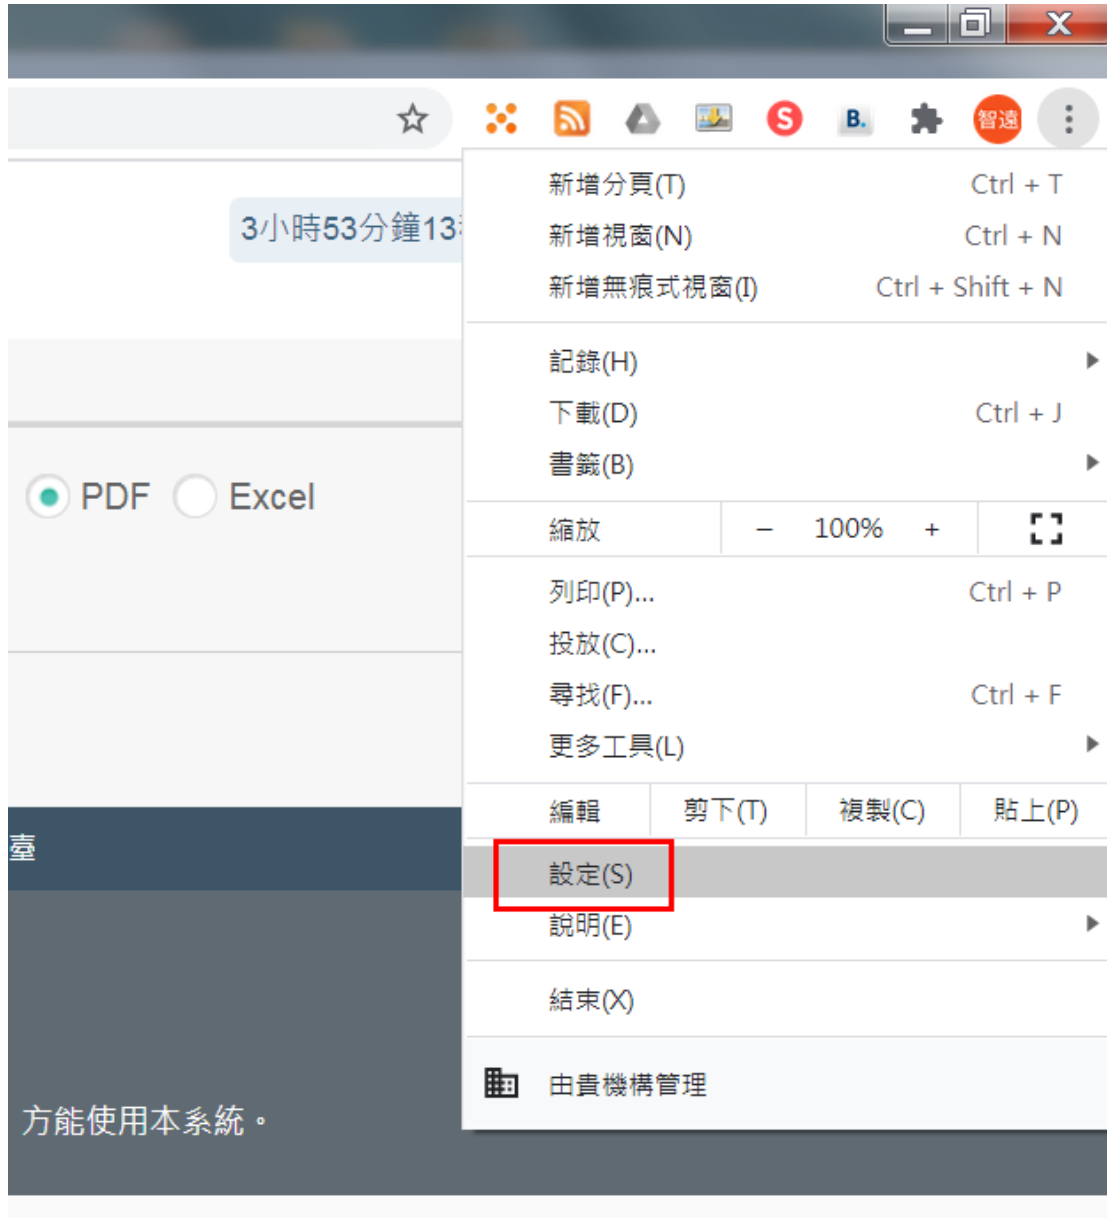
3小時53分鐘13

PDF Excel

臺

方能使用本系統。

| | |
|---|---|
| 新增分頁(T) | Ctrl + T |
| 新增視窗(N) | Ctrl + N |
| 新增無痕式視窗(I) | Ctrl + Shift + N |
| 記錄(H) | |
| 下載(D) | Ctrl + J |
| 書籤(B) | |
| 縮放 | – 100% + |
| 列印(P)... | Ctrl + P |
| 投放(C)... | |
| 尋找(F)... | Ctrl + F |
| 更多工具(L) | |
| 編輯 | 剪下(T) 複製(C) 貼上(P) |
| 設定(S) | |
| 說明(E) | |
| 結束(X) | |
| 由貴機構管理 | |

B.
S
智遠